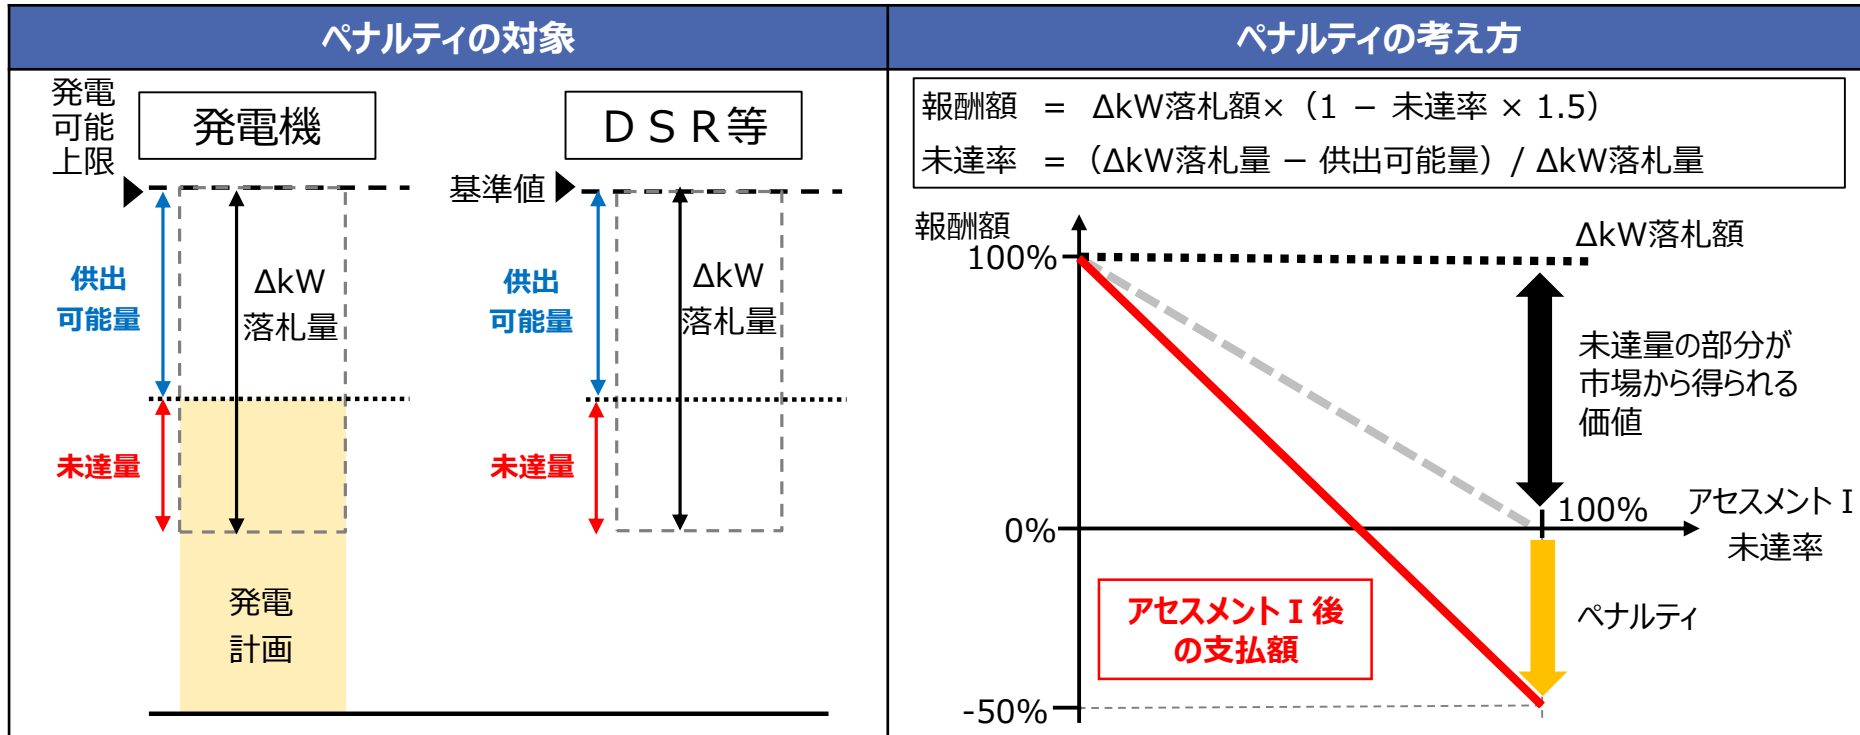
ペナルティの対象

発電可能上限

発電機

ＤＳＲ等

基準値

供出可能量

ΔkW落札量

供出可能量

ΔkW落札量

未達量

未達量

発電計画

ペナルティの考え方

| 報酬額 ＝ ΔkW落札額×（1 － 未達率 × 1.5） |
|---|
| 未達率 ＝（ΔkW落札量 － 供出可能量）/ ΔkW落札量 |

報酬額

100%

ΔkW落札額

未達量の部分が市場から得られる価値

0%

100%

アセスメントⅠ未達率

アセスメントⅠ後の支払額

ペナルティ

-50%